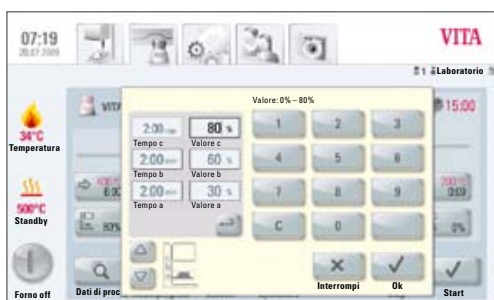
07:19
20.07.2009

VITA

1 Laboratorio

34°C
Temperatura

500°C
Standby

Forno off

VITA

15:00

Valore: 0% – 80%

2:00 min
Tempo c
80 %
Valore c

2:00 min
Tempo b
60 %
Valore b

2:00 min
Tempo a
30 %
Valore a

1
2
3
4
5
6
7
8
9
C
0

6:00

80%

3:03

0%

Dati di proc

Interrompi

Ok

Start